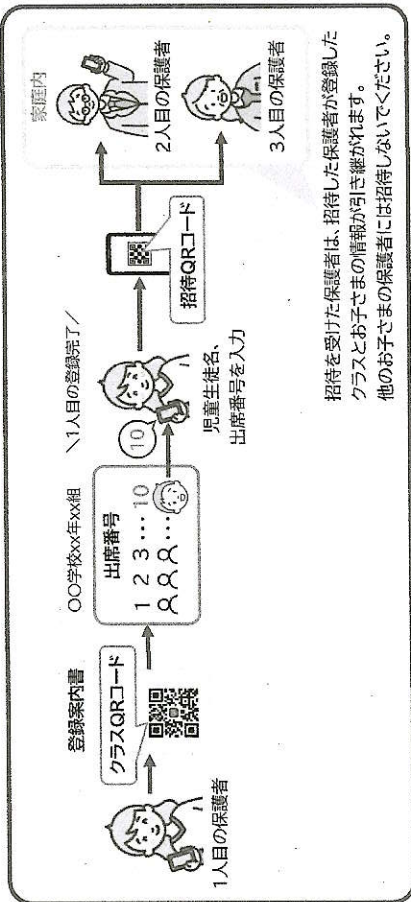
登録案内書

クラスQRコード

1人目の保護者

○○学校xx年xx組

出席番号

1 2 3 … 10

10

＼1人目の登録完了／

児童生徒名、出席番号を入力

招待QRコード

家庭内

2人目の保護者

3人目の保護者

招待を受けた保護者は、招待した保護者が登録したクラスとお子さまの情報が引き継がれます。
他のお子さまの保護者には招待しないでください。